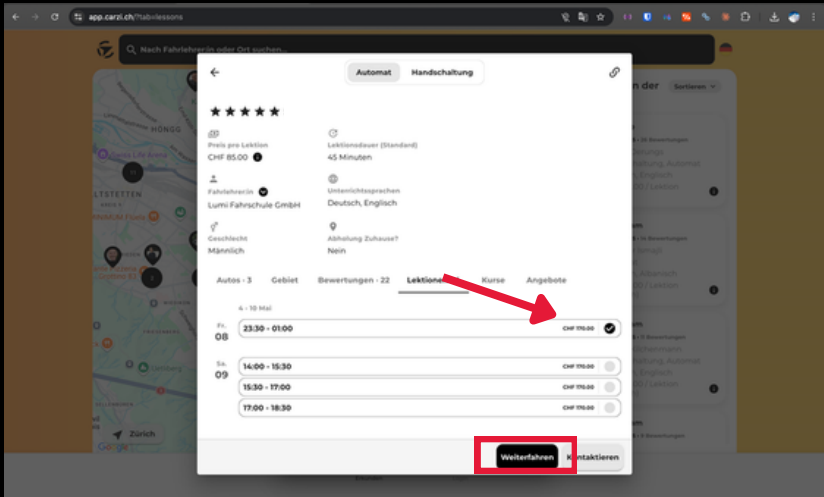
app.carzi.ch/?tab=lessons

Nach Fahrlehrer:in oder Ort suchen...

Automat | Handschaltung

★★★★★

Preis pro Lektion
CHF 85.00

Lektionsdauer (Standard)
45 Minuten

Fahrlehrer:in
Lumi Fahrschule GmbH

Unterrichtssprachen
Deutsch, Englisch

Geschlecht
Männlich

Abholung Zuhause?
Nein

Autos · 3 | Gebiet | Bewertungen · 22 | Lektionen | Kurse | Angebote

4 - 10 Mai

Fr. 08
23:30 - 01:00 CHF 170.00

Sa. 09
14:00 - 15:30 CHF 170.00
15:30 - 17:00 CHF 170.00
17:00 - 18:30 CHF 170.00

Weiterfahren | Kontaktieren

Sortieren

Zürich

Google